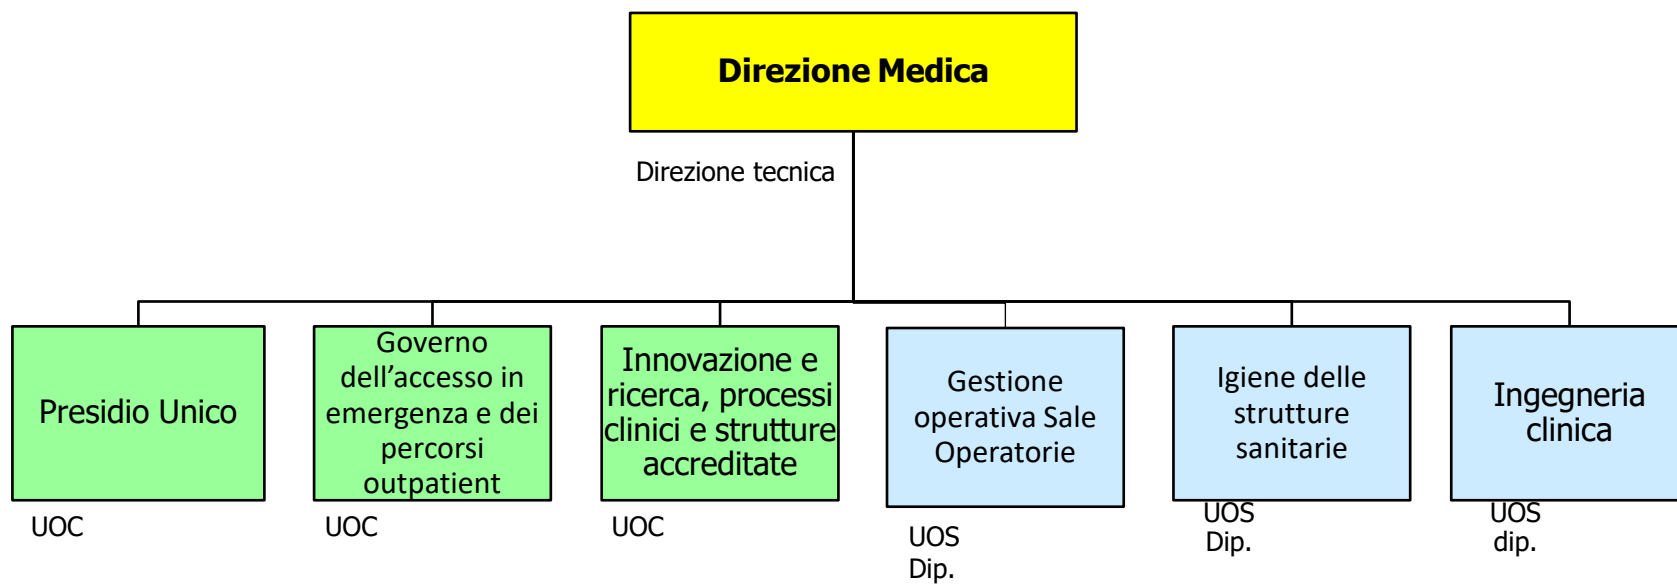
Direzione Medica

Direzione tecnica

Presidio Unico

UOC

Governo dell’accesso in emergenza e dei percorsi outpatient

UOC

Innovazione e ricerca, processi clinici e strutture accreditate

UOC

Gestione operativa Sale Operatorie

UOS Dip.

Igiene delle strutture sanitarie

UOS Dip.

Ingegneria clinica

UOS dip.